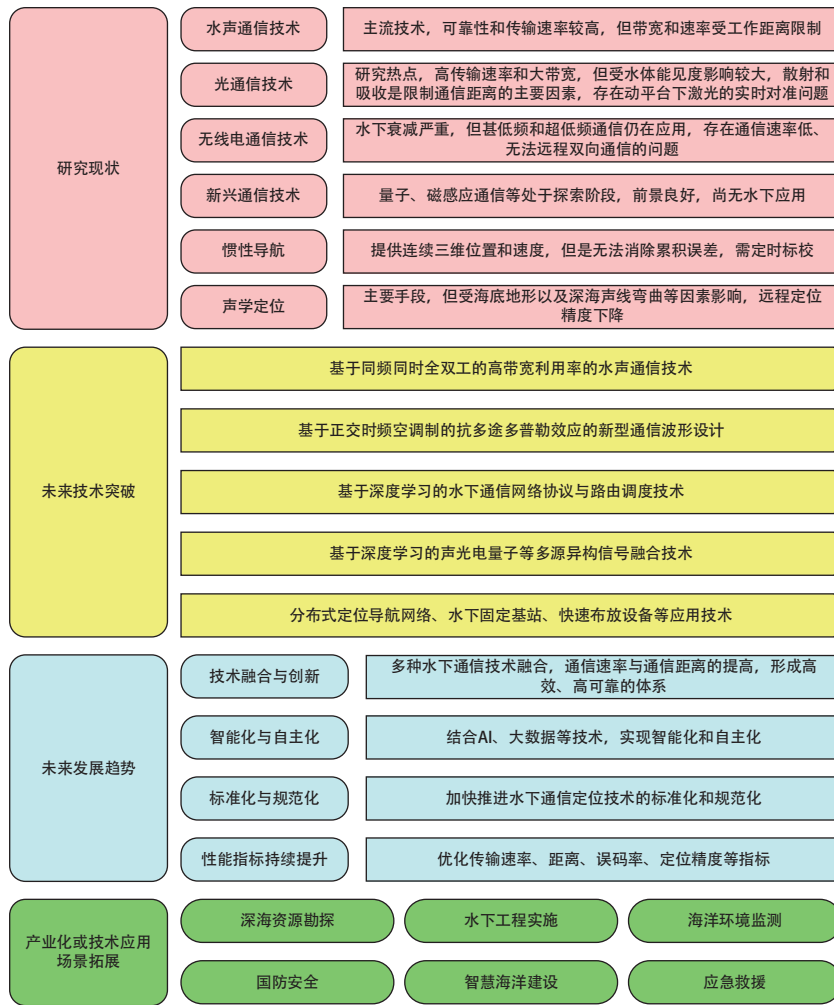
研究现状

水声通信技术
主流技术，可靠性和传输速率较高，但带宽和速率受工作距离限制

光通信技术
研究热点，高传输速率和大带宽，但受水体能见度影响较大，散射和吸收是限制通信距离的主要因素，存在动平台下激光的实时对准问题

无线电通信技术
水下衰减严重，但甚低频和超低频通信仍在应用，存在通信速率低、无法远程双向通信的问题

新兴通信技术
量子、磁感应通信等处于探索阶段，前景良好，尚无水下应用

惯性导航
提供连续三维位置和速度，但是无法消除累积误差，需定时标校

声学定位
主要手段，但受海底地形以及深海声线弯曲等因素影响，远程定位精度下降

未来技术突破

基于同频同时全双工的高带宽利用率的水声通信技术

基于正交时频空调制的抗多途多普勒效应的新型通信波形设计

基于深度学习的水下通信网络协议与路由调度技术

基于深度学习的声光电量子等多源异构信号融合技术

分布式定位导航网络、水下固定基站、快速布放设备等应用技术

未来发展趋势

技术融合与创新
多种水下通信技术融合，通信速率与通信距离的提高，形成高效、高可靠的体系

智能化与自主化
结合AI、大数据等技术，实现智能化和自主化

标准化与规范化
加快推进水下通信定位技术的标准化和规范化

性能指标持续提升
优化传输速率、距离、误码率、定位精度等指标

产业化或技术应用场景拓展

深海资源勘探
水下工程实施
海洋环境监测
国防安全
智慧海洋建设
应急救援